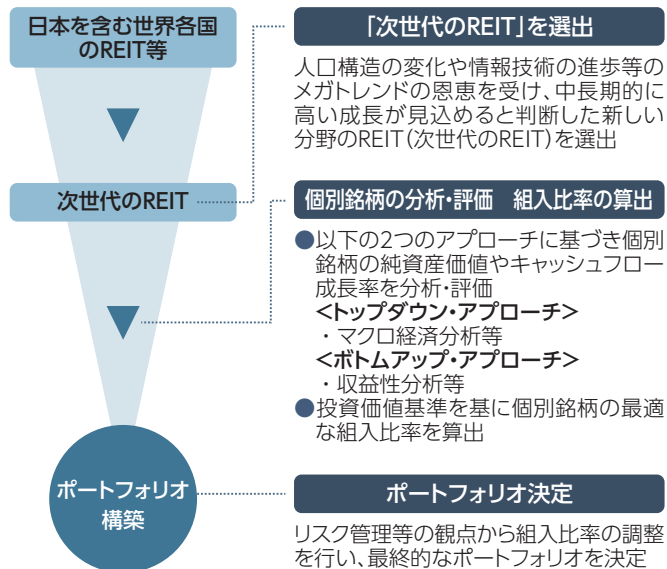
日本を含む世界各国のREIT等

次世代のREIT

ポートフォリオ構築

「次世代のREIT」を選出

人口構造の変化や情報技術の進歩等のメガトレンドの恩恵を受け、中長期的に高い成長が見込めると判断した新しい分野のREIT(次世代のREIT)を選出

個別銘柄の分析・評価　組入比率の算出

●以下の2つのアプローチに基づき個別銘柄の純資産価値やキャッシュフロー成長率を分析・評価
<トップダウン・アプローチ>
・マクロ経済分析等
<ボトムアップ・アプローチ>
・収益性分析等
●投資価値基準を基に個別銘柄の最適な組入比率を算出

ポートフォリオ決定

リスク管理等の観点から組入比率の調整を行い、最終的なポートフォリオを決定